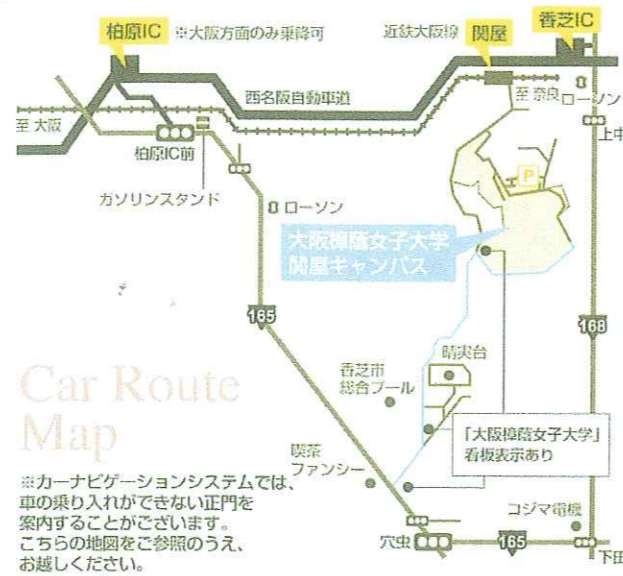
柏原IC ※大阪方面のみ乗降可

近鉄大阪線 関屋 香芝IC

西名阪自動車道

至 大阪

至 奈良

ローソン

上中

柏原IC前

ガソリンスタンド

ローソン

大阪樟蔭女子大学
関屋キャンパス

P

165

168

晴実台

香芝市
総合プール

Car Route Map

喫茶
ファンシー

「大阪樟蔭女子大学」
看板表示あり

コジマ電機

※カーナビゲーションシステムでは、車の乗り入れができない正門を案内することがございます。こちらの地図をご参照のうえ、お越しください。

穴虫

165

下田